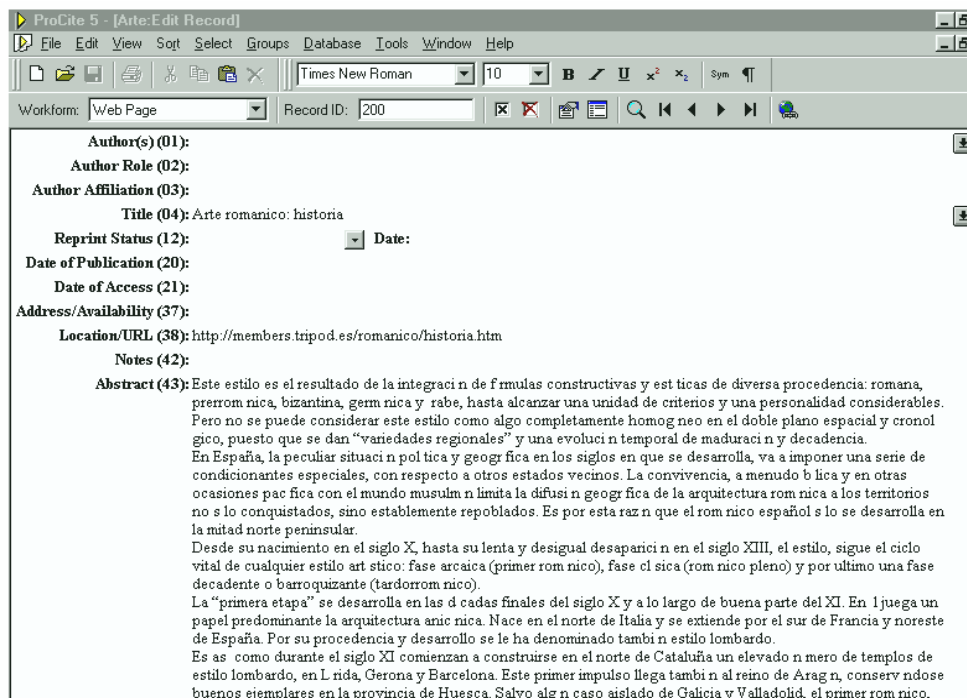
ProCite 5 - [Arte:Edit Record]
File Edit View Sort Select Groups Database Tools Window Help
Times New Roman 10 B U $x^2$ $x_2$ Sym ¶
Workform: Web Page Record ID: 200

Author(s) (01):
Author Role (02):
Author Affiliation (03):
Title (04): Arte romanico: historia
Reprint Status (12): Date:
Date of Publication (20):
Date of Access (21):
Address/Availability (37):
Location/URL (38): http://members.tripod.es/romanico/historia.htm
Notes (42):
Abstract (43): Este estilo es el resultado de la integraci n de f rmulas constructivas y est ticas de diversa procedencia: romana, prerrom nica, bizantina, germ nica y rabe, hasta alcanzar una unidad de criterios y una personalidad considerables. Pero no se puede considerar este estilo como algo completamente homog neo en el doble plano espacial y cronol gico, puesto que se dan "variedades regionales" y una evoluci n temporal de maduraci n y decadencia.
En España, la peculiar situaci n pol tica y geogr fica en los siglos en que se desarrolla, va a imponer una serie de condicionantes especiales, con respecto a otros estados vecinos. La convivencia, a menudo b lica y en otras ocasiones pac fica con el mundo musulm n limita la difusi n geogr fica de la arquitectura rom nica a los territorios no s lo conquistados, sino establemente repoblados. Es por esta raz n que el rom nico español s lo se desarrolla en la mitad norte peninsular.
Desde su nacimiento en el siglo X, hasta su lenta y desigual desaparici n en el siglo XIII, el estilo, sigue el ciclo vital de cualquier estilo art stico: fase arcaica (primer rom nico), fase cl sica (rom nico pleno) y por ultimo una fase decadente o barroquizante (tardorrom nico).
La "primera etapa" se desarrolla en las d cadas finales del siglo X y a lo largo de buena parte del XI. En 1juega un papel predominante la arquitectura anic nica. Nace en el norte de Italia y se extiende por el sur de Francia y noreste de España. Por su procedencia y desarrollo se le ha denominado tambi n estilo lombardo.
Es as como durante el siglo XI comienzan a construirse en el norte de Cataluña un elevado n mero de templos de estilo lombardo, en L rida, Gerona y Barcelona. Este primer impulso llega tambi n al reino de Arag n, conserv ndose buenos ejemplares en la provincia de Huesca. Salvo alg n caso aislado de Galicia y Valladolid, el primer rom nico,